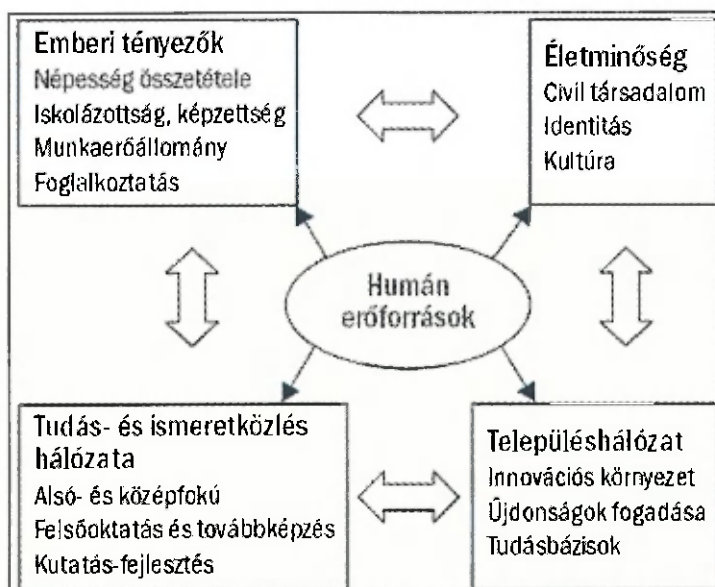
Emberi tényezők
Népesség összetétele
Iskolázottság, képzettség
Munkaerőállomány
Foglalkoztatás

Életminőség
Civil társadalom
Identitás
Kultúra

Humán erőforrások

Tudás- és ismeretközlés hálózata
Alsó- és középfokú
Felsőoktatás és továbbképzés
Kutatás-fejlesztés

Településhálózat
Innovációs környezet
Újdonságok fogadása
Tudásbázisok